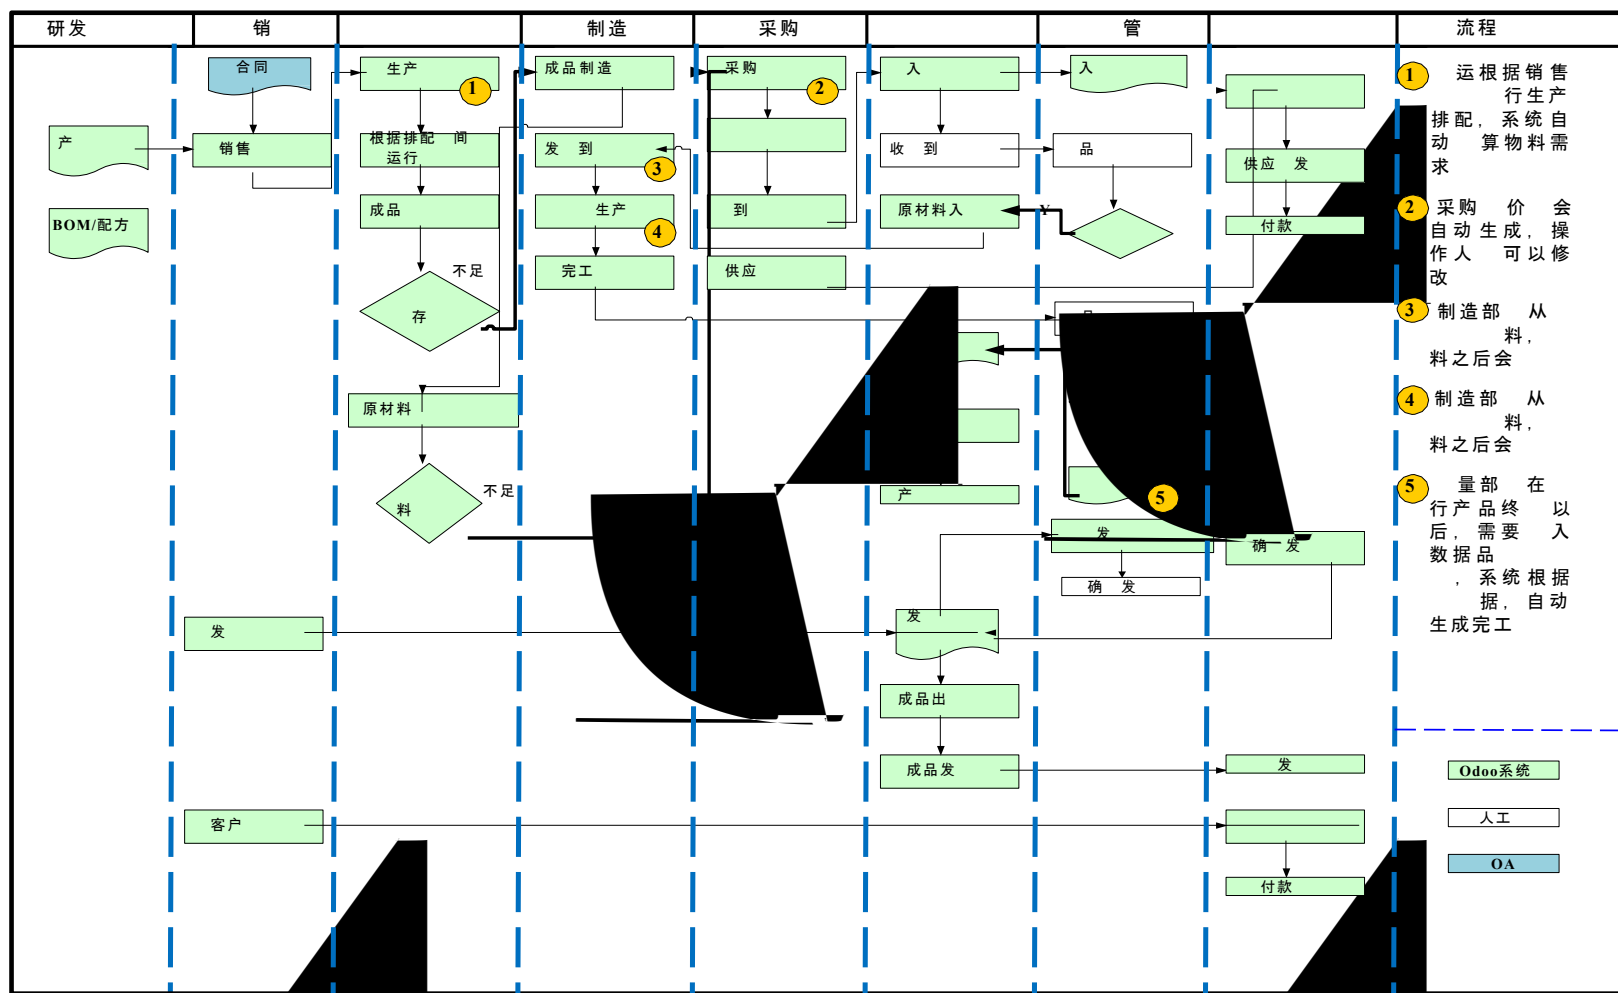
研发 | 销 | 制造 | 采购 | 管 | 流程

合同
产
销售
BOM/配方
生产 1
根据排配 间 运行
成品
不足
存
原材料
不足
料
成品制造
发 到 3
生产 4
完工
采购 2
到
供应
入
收 到
原材料入
Y
产
发
成品出
成品发
入
品
5
发
确 发
供应 发
付款
确 发
发
付款
发
客户

1 运根据销售行生产排配，系统自动 算物料需求
2 采购 价 会自动生成，操作人 可以修改
3 制造部 从 料，料之后会
4 制造部 从 料，料之后会
5 量部 在 行产品终 以后，需要 入数据品 ，系统根据 据，自动生成完工

Odoo系统
人工
OA